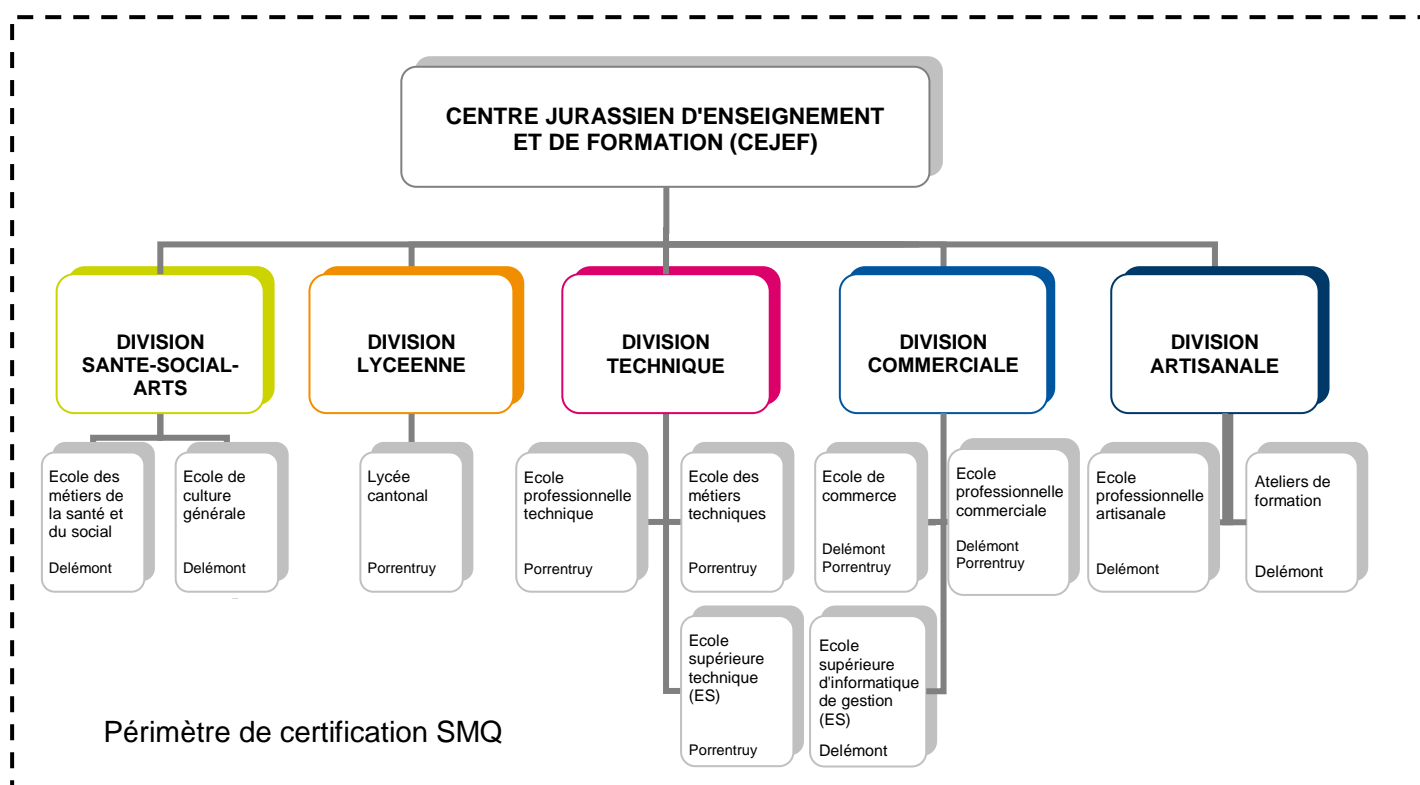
CENTRE JURASSIEN D'ENSEIGNEMENT ET DE FORMATION (CEJEF)

DIVISION SANTE-SOCIAL-ARTS

Ecole des métiers de la santé et du social
Delémont

Ecole de culture générale
Delémont

DIVISION LYCEENNE

Lycée cantonal
Porrentruy

DIVISION TECHNIQUE

Ecole professionnelle technique
Porrentruy

Ecole des métiers techniques
Porrentruy

Ecole supérieure technique (ES)
Porrentruy

DIVISION COMMERCIALE

Ecole de commerce
Delémont
Porrentruy

Ecole professionnelle commerciale
Delémont
Porrentruy

Ecole supérieure d'informatique de gestion (ES)
Delémont

DIVISION ARTISANALE

Ecole professionnelle artisanale
Delémont

Ateliers de formation
Delémont

Périmètre de certification SMQ